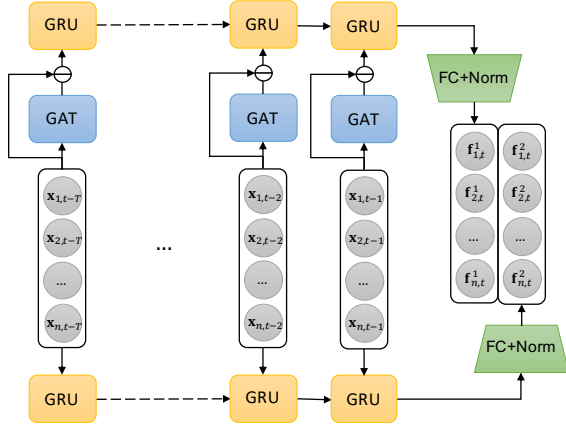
GRU

GRU

GRU

GAT

GAT

GAT

$\mathbf{x}_{1,t-T}$

$\mathbf{x}_{2,t-T}$

...

$\mathbf{x}_{n,t-T}$

...

$\mathbf{x}_{1,t-2}$

$\mathbf{x}_{2,t-2}$

...

$\mathbf{x}_{n,t-2}$

$\mathbf{x}_{1,t-1}$

$\mathbf{x}_{2,t-1}$

...

$\mathbf{x}_{n,t-1}$

FC+Norm

$\mathbf{f}^1_{1,t}$

$\mathbf{f}^1_{2,t}$

...

$\mathbf{f}^1_{n,t}$

$\mathbf{f}^2_{1,t}$

$\mathbf{f}^2_{2,t}$

...

$\mathbf{f}^2_{n,t}$

FC+Norm

GRU

GRU

GRU